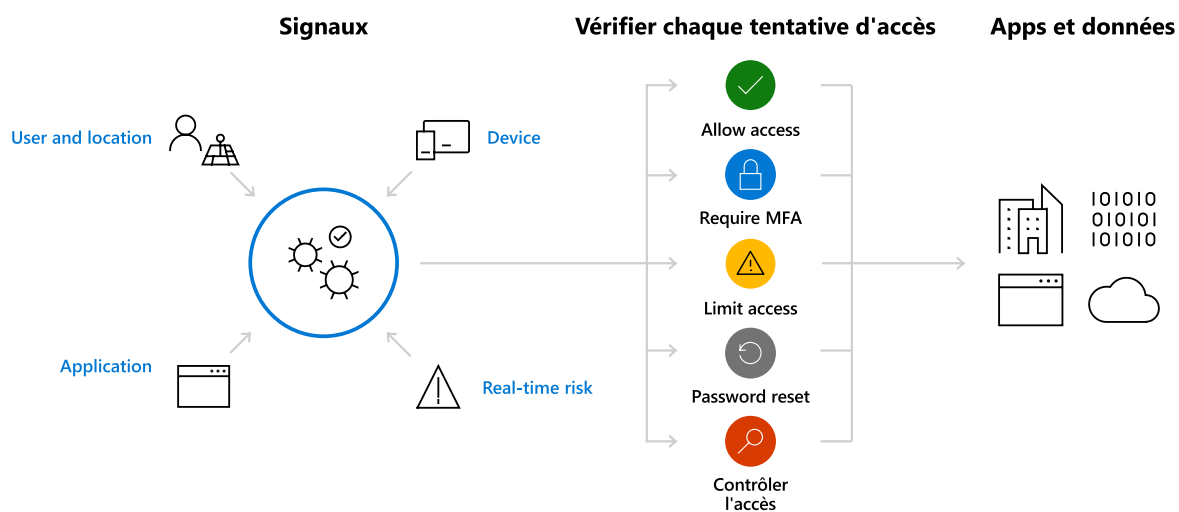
Signaux

Vérifier chaque tentative d'accès

Apps et données

User and location

Device

Application

Real-time risk

Allow access

Require MFA

Limit access

Password reset

Contrôler l'accès

101010
010101
101010